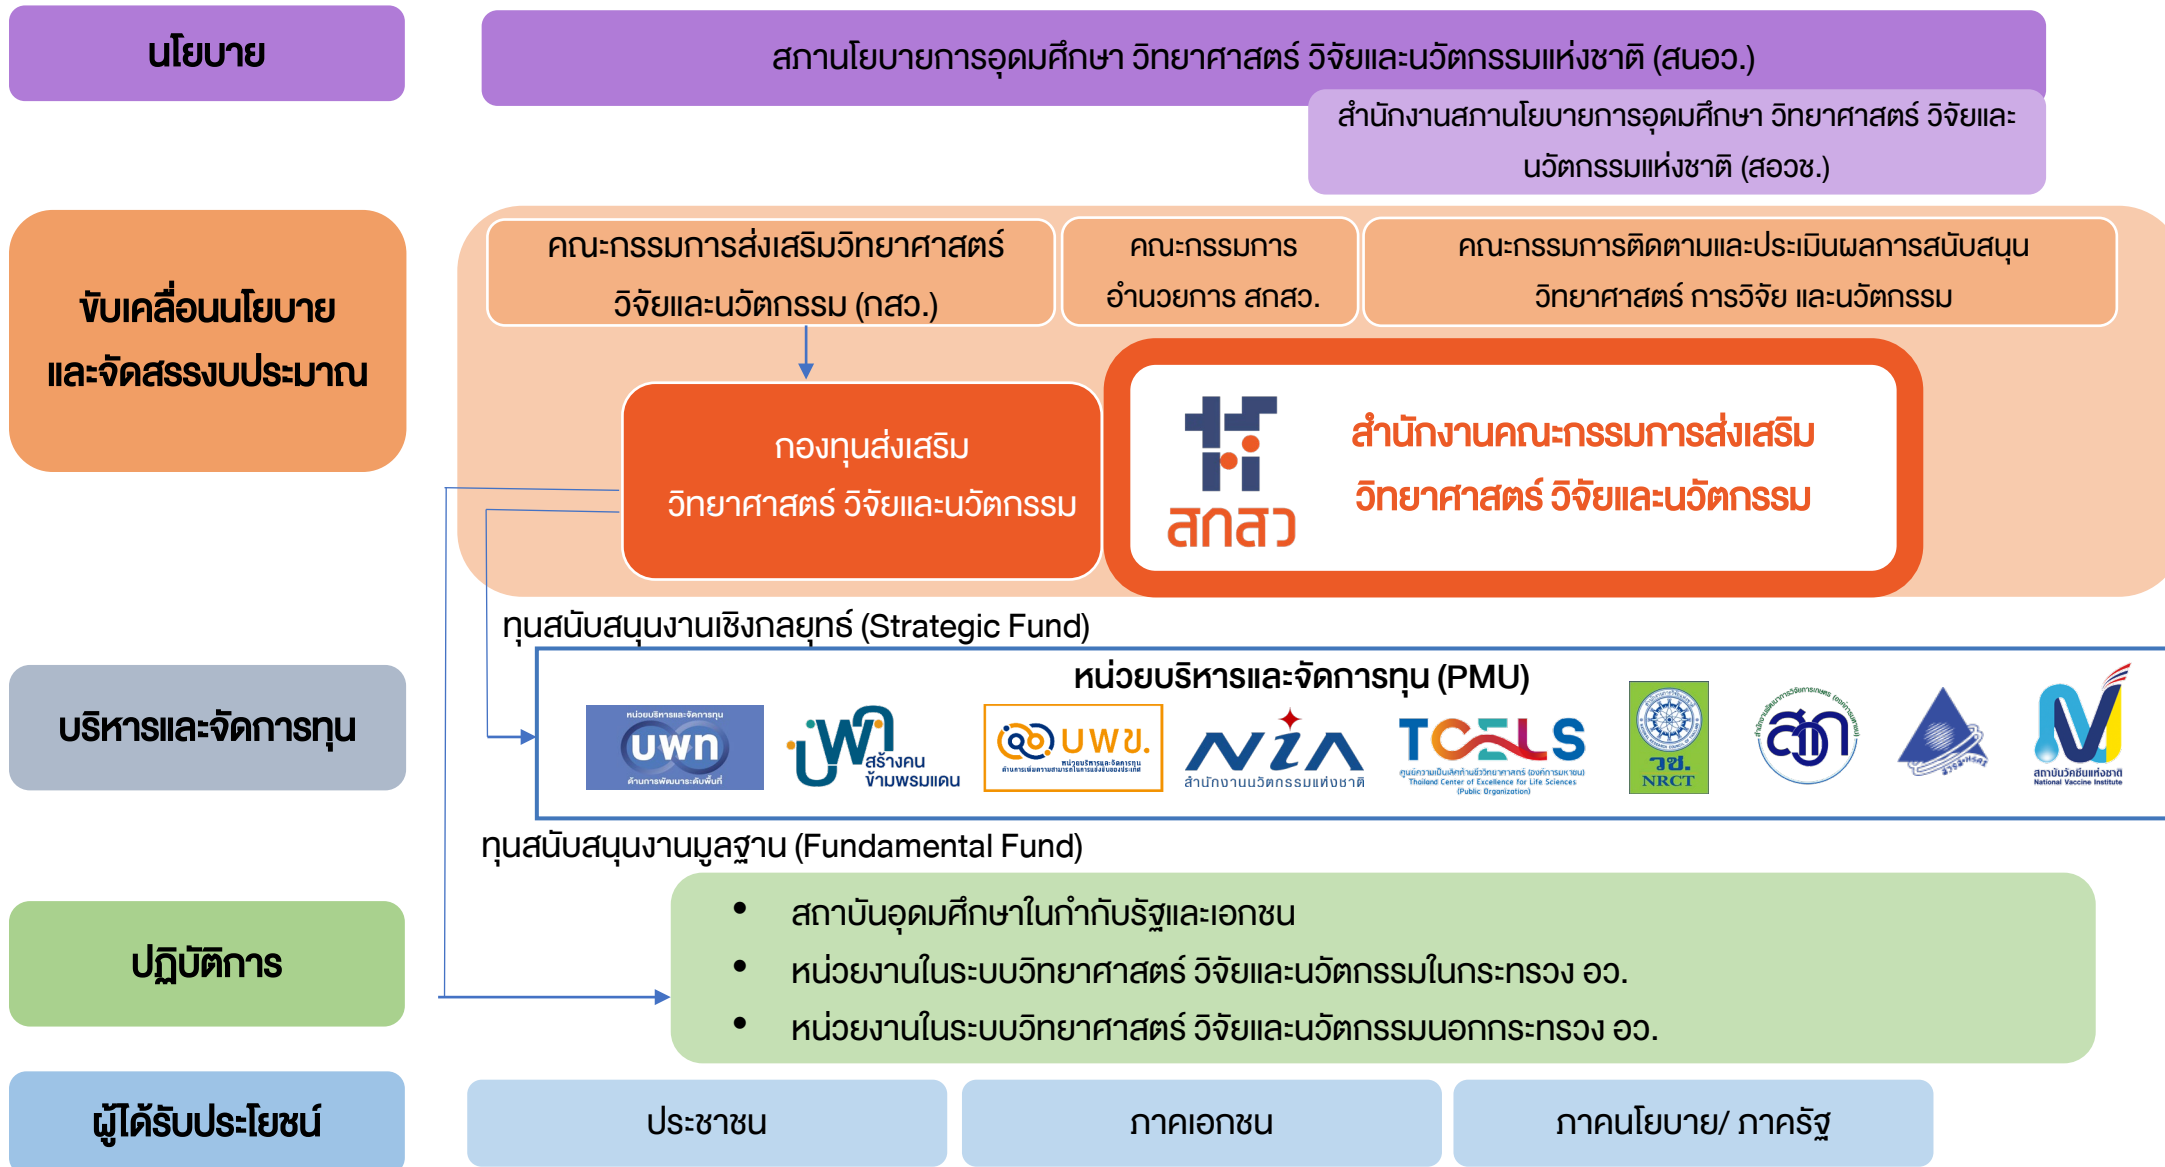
นโยบาย

สภานโยบายการอุดมศึกษา วิทยาศาสตร์ วิจัยและนวัตกรรมแห่งชาติ (สนอว.)

สำนักงานสภานโยบายการอุดมศึกษา วิทยาศาสตร์ วิจัยและนวัตกรรมแห่งชาติ (สอวช.)

ขับเคลื่อนนโยบายและจัดสรรงบประมาณ

คณะกรรมการส่งเสริมวิทยาศาสตร์ วิจัยและนวัตกรรม (กสว.)

คณะกรรมการ อำนวยการ สกสว.

คณะกรรมการติดตามและประเมินผลการสนับสนุน วิทยาศาสตร์ การวิจัย และนวัตกรรม

กองทุนส่งเสริม วิทยาศาสตร์ วิจัยและนวัตกรรม

สกสว

สำนักงานคณะกรรมการส่งเสริม วิทยาศาสตร์ วิจัยและนวัตกรรม

ทุนสนับสนุนงานเชิงกลยุทธ์ (Strategic Fund)

บริหารและจัดการทุน

หน่วยบริหารและจัดการทุน (PMU)

หน่วยบริหารและจัดการทุน บพท ด้านการพัฒนาระดับพื้นที่

บพค สร้างคน ข้ามพรมแดน

บพข. หน่วยบริหารและจัดการทุน ด้านการเพิ่มความสามารถในการแข่งขันของประเทศ

NIA สำนักงานนวัตกรรมแห่งชาติ

TCELS ศูนย์ความเป็นเลิศด้านชีววิทยาศาสตร์ (องค์การมหาชน) Thailand Center of Excellence for Life Sciences (Public Organization)

วช. NRCT

สวก

สวรส

สถาบันวัคซีนแห่งชาติ National Vaccine Institute

ทุนสนับสนุนงานมูลฐาน (Fundamental Fund)

ปฏิบัติการ

• สถาบันอุดมศึกษาในกำกับรัฐและเอกชน
• หน่วยงานในระบบวิทยาศาสตร์ วิจัยและนวัตกรรมในกระทรวง อว.
• หน่วยงานในระบบวิทยาศาสตร์ วิจัยและนวัตกรรมนอกกระทรวง อว.

ผู้ได้รับประโยชน์

ประชาชน

ภาคเอกชน

ภาคนโยบาย/ ภาครัฐ